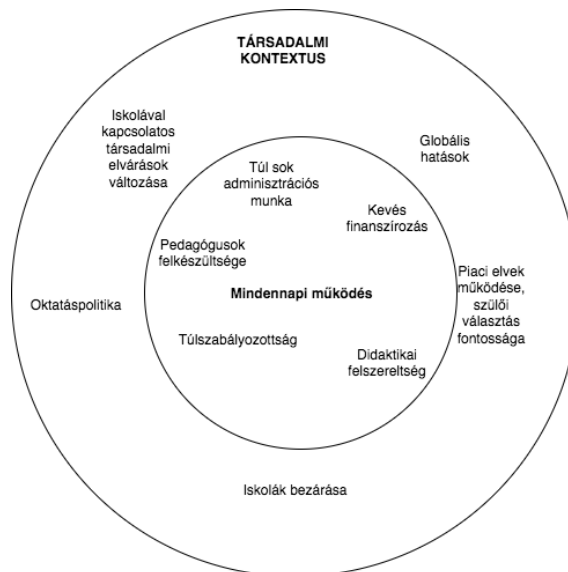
TÁRSADALMI KONTEXTUS

Iskolával kapcsolatos társadalmi elvárások változása

Globális hatások

Túl sok adminisztrációs munka

Kevés finanszírozás

Pedagógusok felkészültsége

Piaci elvek működése, szülői választás fontossága

Mindennapi működés

Oktatáspolitika

Túlszabályozottság

Didaktikai felszereltség

Iskolák bezárása